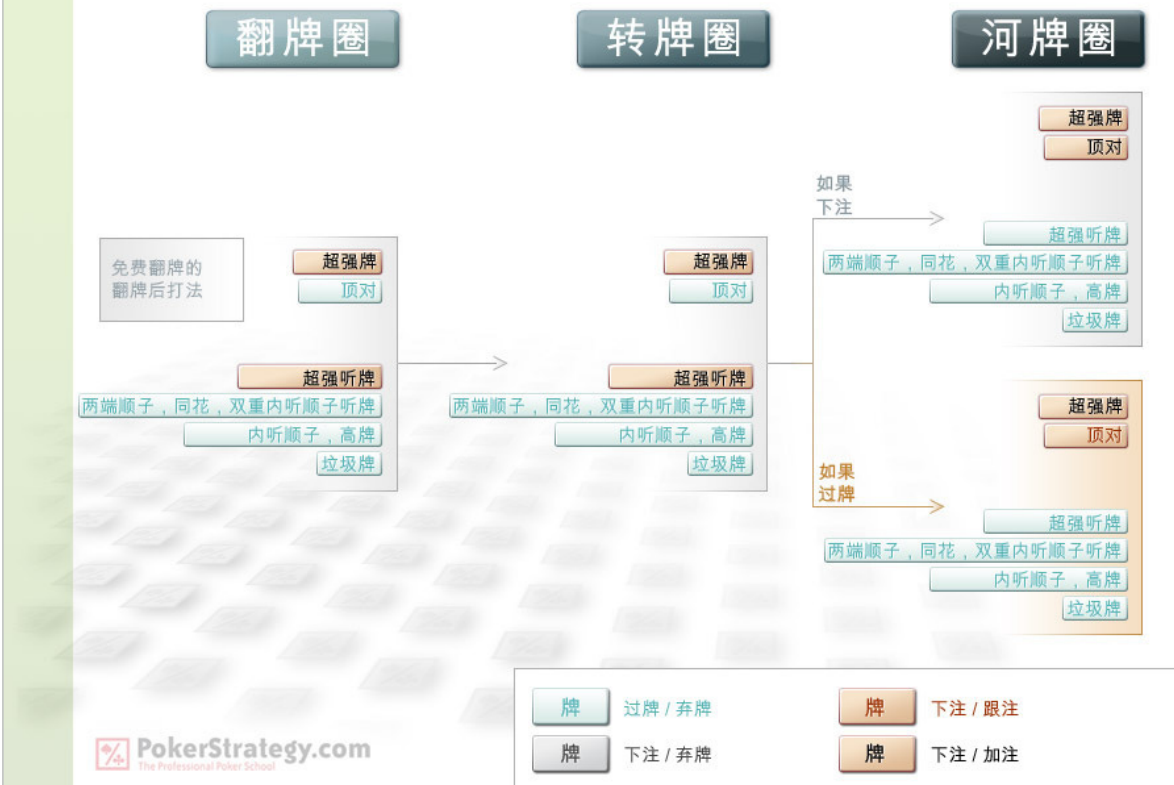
翻牌圈

转牌圈

河牌圈

免费翻牌的翻牌后打法

超强牌
顶对

超强听牌
两端顺子，同花，双重内听顺子听牌
内听顺子，高牌
垃圾牌

超强牌
顶对

超强听牌
两端顺子，同花，双重内听顺子听牌
内听顺子，高牌
垃圾牌

如果下注

超强牌
顶对

超强听牌
两端顺子，同花，双重内听顺子听牌
内听顺子，高牌
垃圾牌

如果过牌

超强牌
顶对

超强听牌
两端顺子，同花，双重内听顺子听牌
内听顺子，高牌
垃圾牌

牌 过牌 / 弃牌
牌 下注 / 跟注
牌 下注 / 弃牌
牌 下注 / 加注

PokerStrategy.com
The Professional Poker School